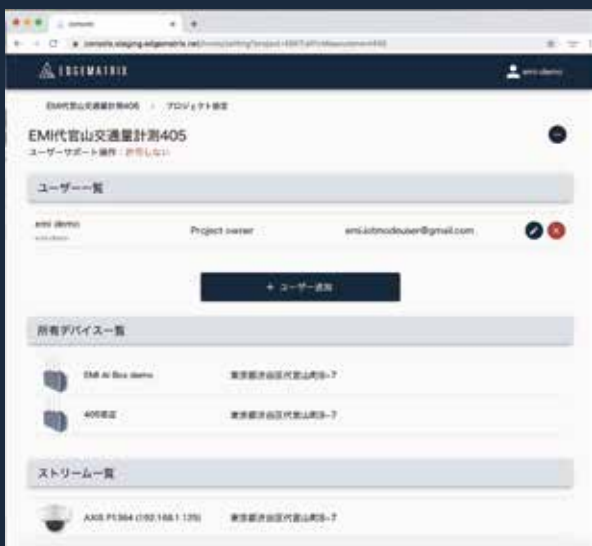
console.staging.edgematrix.net/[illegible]

EDGEMATRIX

emi demo

EMI代官山交通量計測405 / プロジェクト設定

EMI代官山交通量計測405

ユーザーサポート操作：許可しない

ユーザー一覧

emi demo
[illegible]

Project owner

emi.iotmodeuser@gmail.com

+ ユーザー追加

所有デバイス一覧

EMI AI Box demo

東京都渋谷区代官山町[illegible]-7

405固定

東京都渋谷区代官山町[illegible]-7

ストリーム一覧

AXIS P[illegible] (192.168.1.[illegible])

東京都渋谷区代官山町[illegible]-7